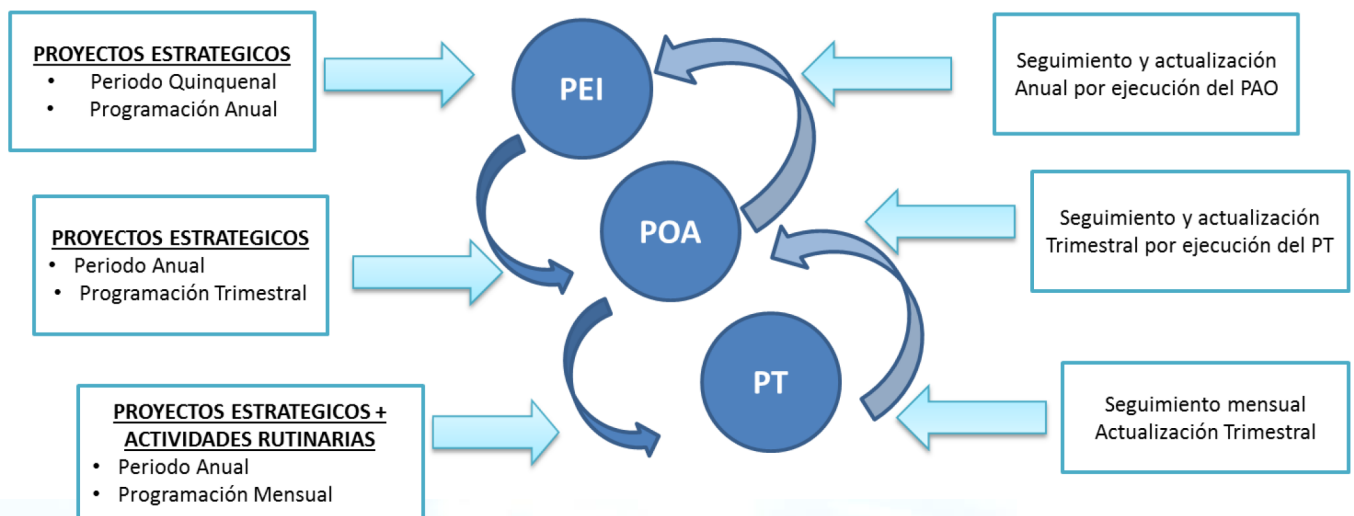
PROYECTOS ESTRATEGICOS
• Periodo Quinquenal
• Programación Anual

PEI

Seguimiento y actualización Anual por ejecución del PAO

PROYECTOS ESTRATEGICOS
• Periodo Anual
• Programación Trimestral

POA

Seguimiento y actualización Trimestral por ejecución del PT

PROYECTOS ESTRATEGICOS + ACTIVIDADES RUTINARIAS
• Periodo Anual
• Programación Mensual

PT

Seguimiento mensual Actualización Trimestral